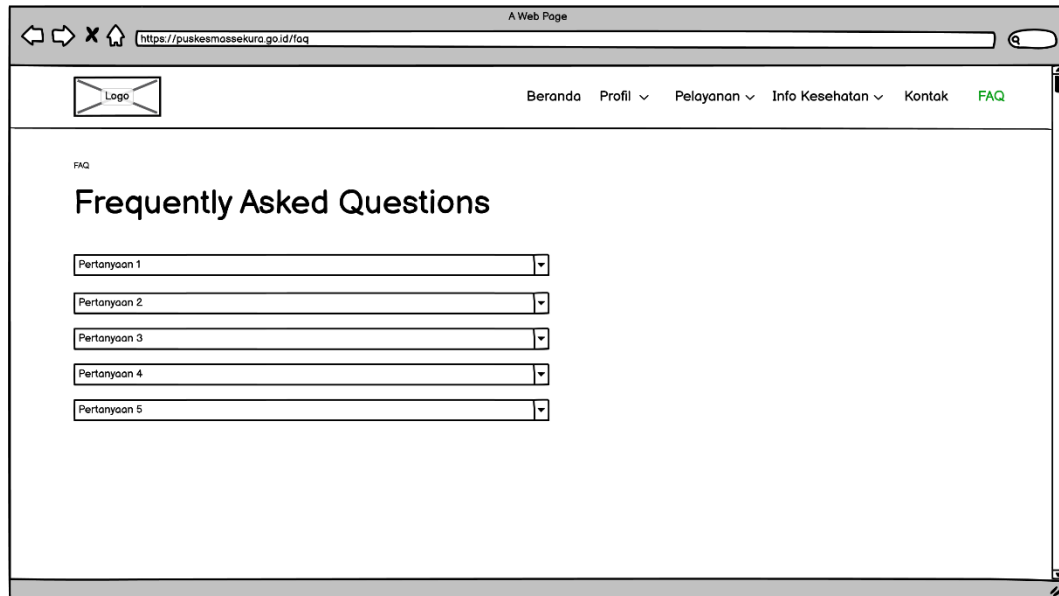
A Web Page

https://puskesmassekura.go.id/faq

Logo

Beranda Profil Pelayanan Info Kesehatan Kontak FAQ

FAQ

Frequently Asked Questions

Pertanyaan 1

Pertanyaan 2

Pertanyaan 3

Pertanyaan 4

Pertanyaan 5